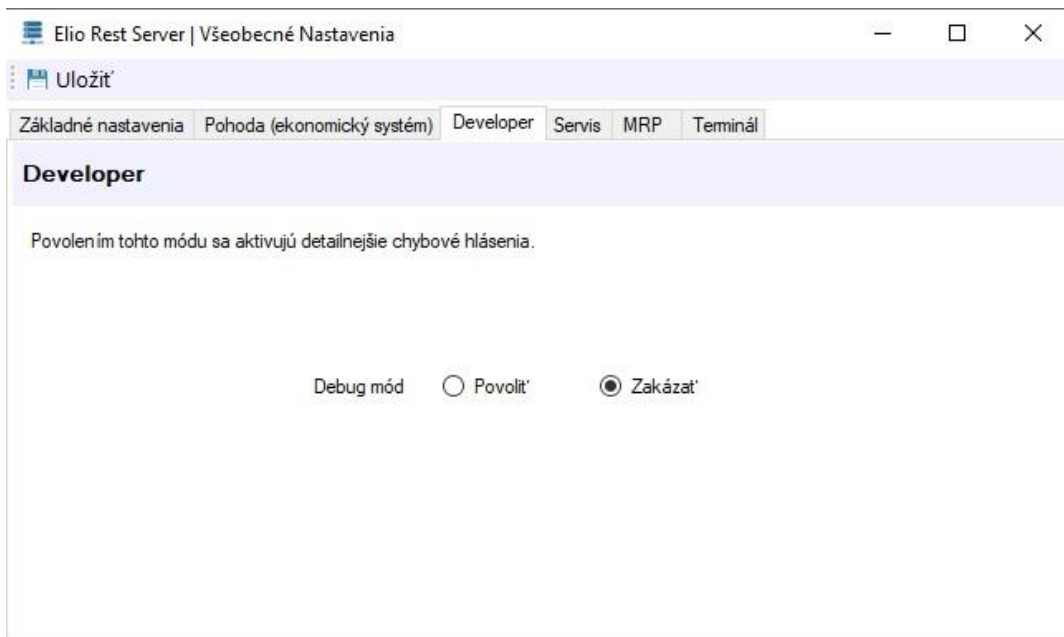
Elio Rest Server | Všeobecné Nastavenia

Uložiť

Základné nastavenia Pohoda (ekonomický systém) Developer Servis MRP Terminál

Developer

Povolením tohto módu sa aktivujú detailnejšie chybové hlásenia.

Debug mód Povoliť Zakázať